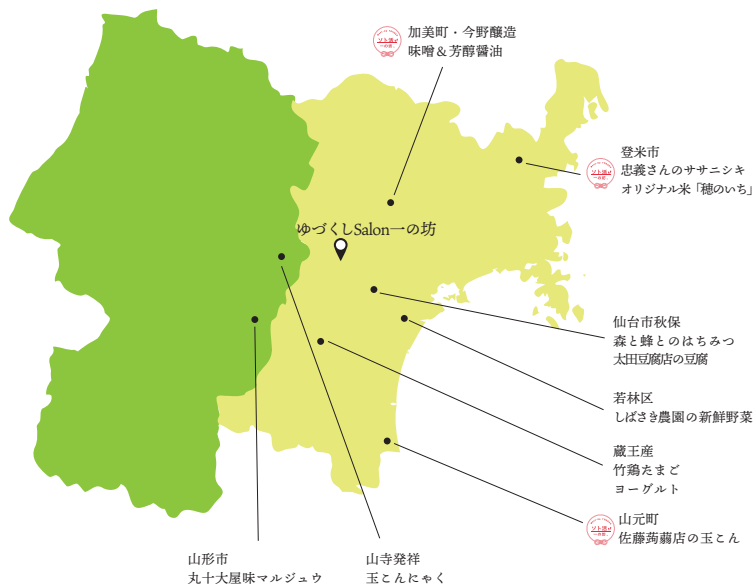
加美町・今野醸造
味噌＆芳醇醤油

登米市
忠義さんのササニシキ
オリジナル米「穂のいち」

ゆづくしSalon一の坊

仙台市秋保
森と蜂とのはちみつ
太田豆腐店の豆腐

若林区
しばさき農園の新鮮野菜

蔵王産
竹鶏たまご
ヨーグルト

山元町
佐藤蒟蒻店の玉こん

山形市
丸十大屋味マルジュウ

山寺発祥
玉こんにゃく